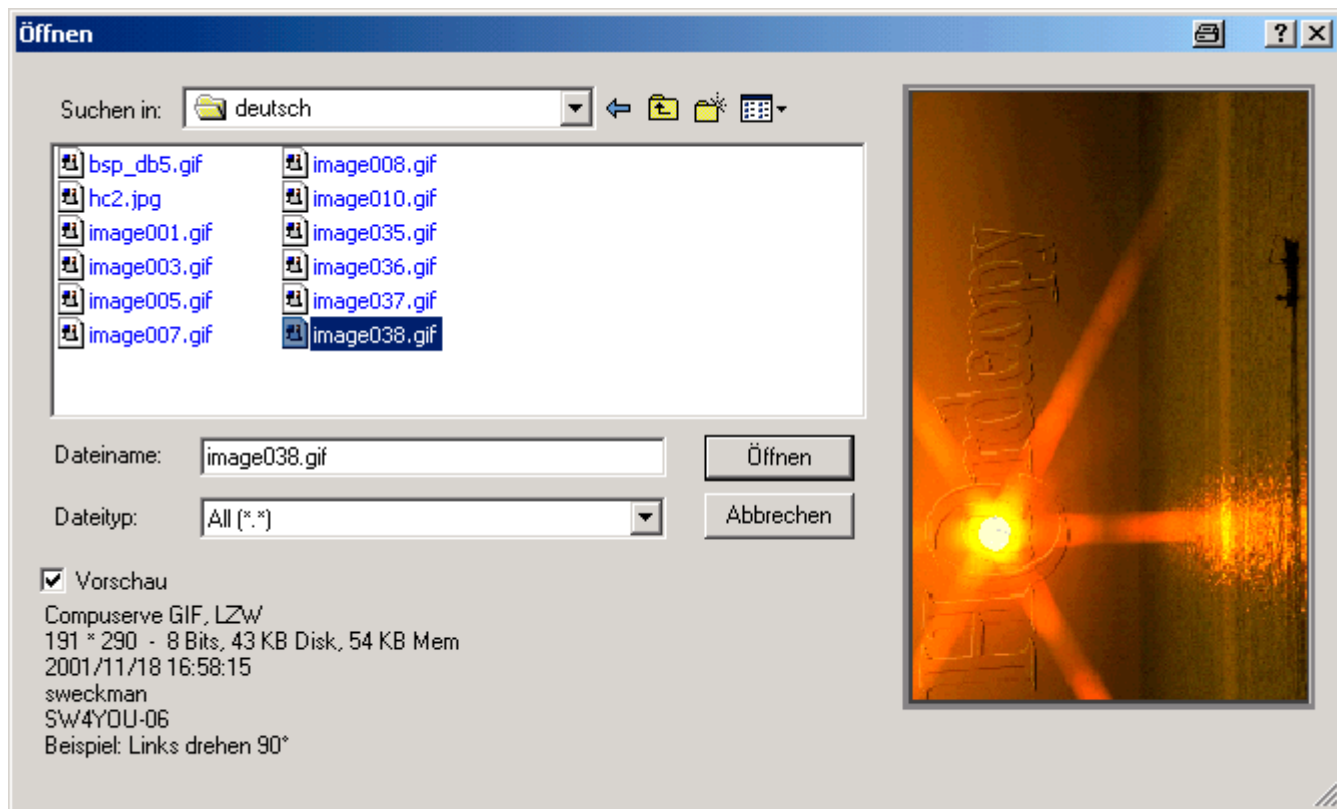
Öffnen

? X

Suchen in: deutsch

bsp_db5.gif
hc2.jpg
image001.gif
image003.gif
image005.gif
image007.gif
image008.gif
image010.gif
image035.gif
image036.gif
image037.gif
image038.gif

Dateiname: image038.gif
Öffnen

Dateityp: All (*.*)
Abbrechen

Vorschau

Compuserve GIF, LZW
191 * 290 - 8 Bits, 43 KB Disk, 54 KB Mem
2001/11/18 16:58:15
sweckman
SW4YOU-06
Beispiel: Links drehen 90°

HiComedy